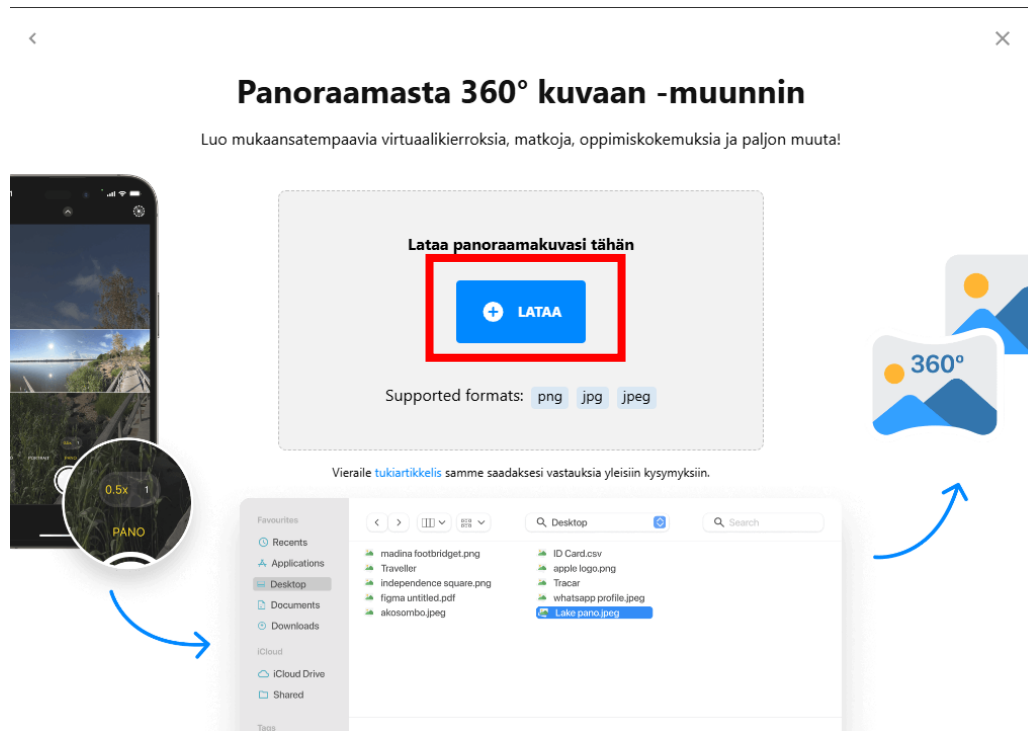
Panoraamasta 360° kuvaan -muunnin

Luo mukaansatempaavia virtuaalikierroksia, matkoja, oppimiskokemuksia ja paljon muuta!

Lataa panoraamakuvasi tähän

LATAA

Supported formats: png jpg jpeg

Vieraile tukiartikkelis samme saadaksesi vastauksia yleisiin kysymyksiin.

0.5x 1

PANO

360°

Favourites
Recents
Applications
Desktop
Documents
Downloads
iCloud
iCloud Drive
Shared
Tags

Desktop
Search

madina footbridget.png
Traveller
independence square.png
figma untitled.pdf
akosombo.jpeg
ID Card.csv
apple logo.png
Tracar
whatsapp profile.jpeg
Lake pano.jpeg